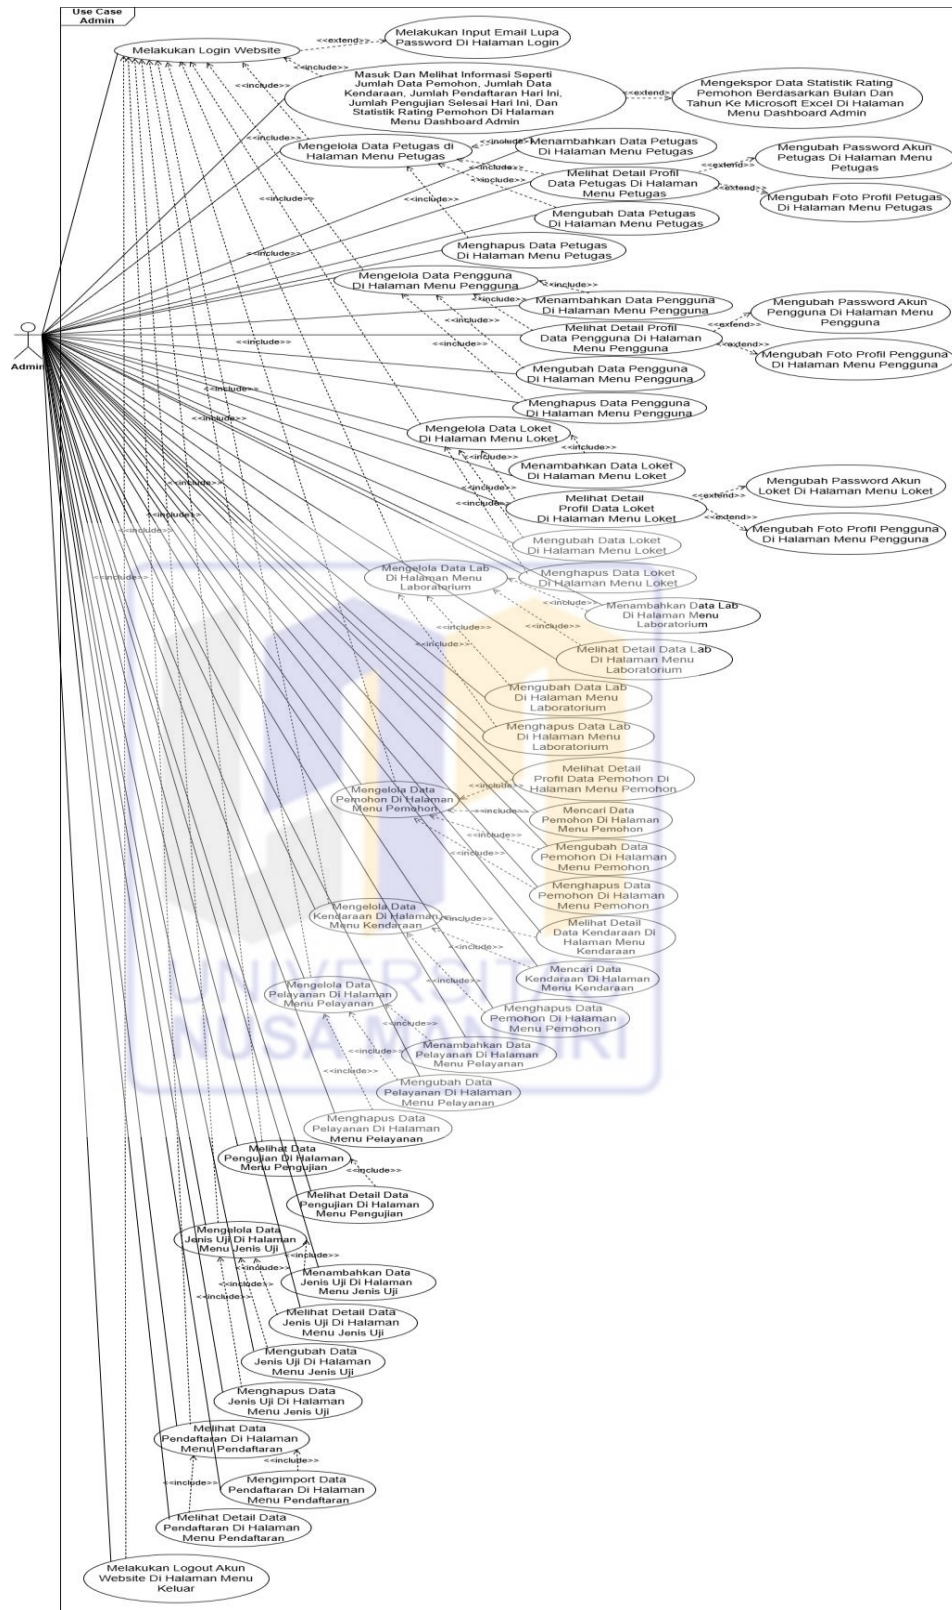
Use Case Admin

Admin

Melakukan Login Website

<<extend>>

Melakukan Input Email Lupa Password Di Halaman Login

<<include>>

Masuk Dan Melihat Informasi Seperti Jumlah Data Pemohon, Jumlah Data Kendaraan, Jumlah Pendaftaran Hari Ini, Jumlah Pengujian Selesai Hari Ini, Dan Statistik Rating Pemohon Di Halaman Menu Dashboard Admin

<<extend>>

Mengekspor Data Statistik Rating Pemohon Berdasarkan Bulan Dan Tahun Ke Microsoft Excel Di Halaman Menu Dashboard Admin

<<include>>

Mengelola Data Petugas di Halaman Menu Petugas

<<include>>

Menambahkan Data Petugas Di Halaman Menu Petugas

<<include>>

Melihat Detail Profil Data Petugas Di Halaman Menu Petugas

<<extend>>

Mengubah Password Akun Petugas Di Halaman Menu Petugas

<<extend>>

Mengubah Foto Profil Petugas Di Halaman Menu Petugas

<<include>>

Mengubah Data Petugas Di Halaman Menu Petugas

Menghapus Data Petugas Di Halaman Menu Petugas

<<include>>

Mengelola Data Pengguna Di Halaman Menu Pengguna

<<include>>

Menambahkan Data Pengguna Di Halaman Menu Pengguna

<<include>>

Melihat Detail Profil Data Pengguna Di Halaman Menu Pengguna

<<extend>>

Mengubah Password Akun Pengguna Di Halaman Menu Pengguna

<<extend>>

Mengubah Foto Profil Pengguna Di Halaman Menu Pengguna

<<include>>

Mengubah Data Pengguna Di Halaman Menu Pengguna

Menghapus Data Pengguna Di Halaman Menu Pengguna

<<include>>

<<include>>

Mengelola Data Loket Di Halaman Menu Loket

<<include>>

Menambahkan Data Loket Di Halaman Menu Loket

<<include>>

Melihat Detail Profil Data Loket Di Halaman Menu Loket

<<extend>>

Mengubah Password Akun Loket Di Halaman Menu Loket

<<extend>>

Mengubah Foto Profil Pengguna Di Halaman Menu Pengguna

<<include>>

<<include>>

Mengubah Data Loket Di Halaman Menu Loket

Menghapus Data Loket Di Halaman Menu Loket

<<include>>

<<include>>

Mengelola Data Lab Di Halaman Menu Laboratorium

<<include>>

Menambahkan Data Lab Di Halaman Menu Laboratorium

<<include>>

Melihat Detail Data Lab Di Halaman Menu Laboratorium

<<include>>

<<include>>

Mengubah Data Lab Di Halaman Menu Laboratorium

Menghapus Data Lab Di Halaman Menu Laboratorium

Mengelola Data Pemohon Di Halaman Menu Pemohon

<<include>>

Melihat Detail Profil Data Pemohon Di Halaman Menu Pemohon

<<include>>

Mencari Data Pemohon Di Halaman Menu Pemohon

<<include>>

Mengubah Data Pemohon Di Halaman Menu Pemohon

<<include>>

Menghapus Data Pemohon Di Halaman Menu Pemohon

Mengelola Data Kendaraan Di Halaman Menu Kendaraan

<<include>>

Melihat Detail Data Kendaraan Di Halaman Menu Kendaraan

<<include>>

Mencari Data Kendaraan Di Halaman Menu Kendaraan

<<include>>

Menghapus Data Pemohon Di Halaman Menu Pemohon

Mengelola Data Pelayanan Di Halaman Menu Pelayanan

<<include>>

Menambahkan Data Pelayanan Di Halaman Menu Pelayanan

<<include>>

Mengubah Data Pelayanan Di Halaman Menu Pelayanan

<<include>>

Menghapus Data Pelayanan Di Halaman Menu Pelayanan

Melihat Data Pengujian Di Halaman Menu Pengujian

<<include>>

Melihat Detail Data Pengujian Di Halaman Menu Pengujian

Mengelola Data Jenis Uji Di Halaman Menu Jenis Uji

<<include>>

Menambahkan Data Jenis Uji Di Halaman Menu Jenis Uji

<<include>>

Melihat Detail Data Jenis Uji Di Halaman Menu Jenis Uji

<<include>>

Mengubah Data Jenis Uji Di Halaman Menu Jenis Uji

<<include>>

Menghapus Data Jenis Uji Di Halaman Menu Jenis Uji

Melihat Data Pendaftaran Di Halaman Menu Pendaftaran

<<include>>

Mengimport Data Pendaftaran Di Halaman Menu Pendaftaran

<<include>>

Melihat Detail Data Pendaftaran Di Halaman Menu Pendaftaran

<<include>>

Melakukan Logout Akun Website Di Halaman Menu Keluar

UNIVERSITAS NUSA MANDIRI